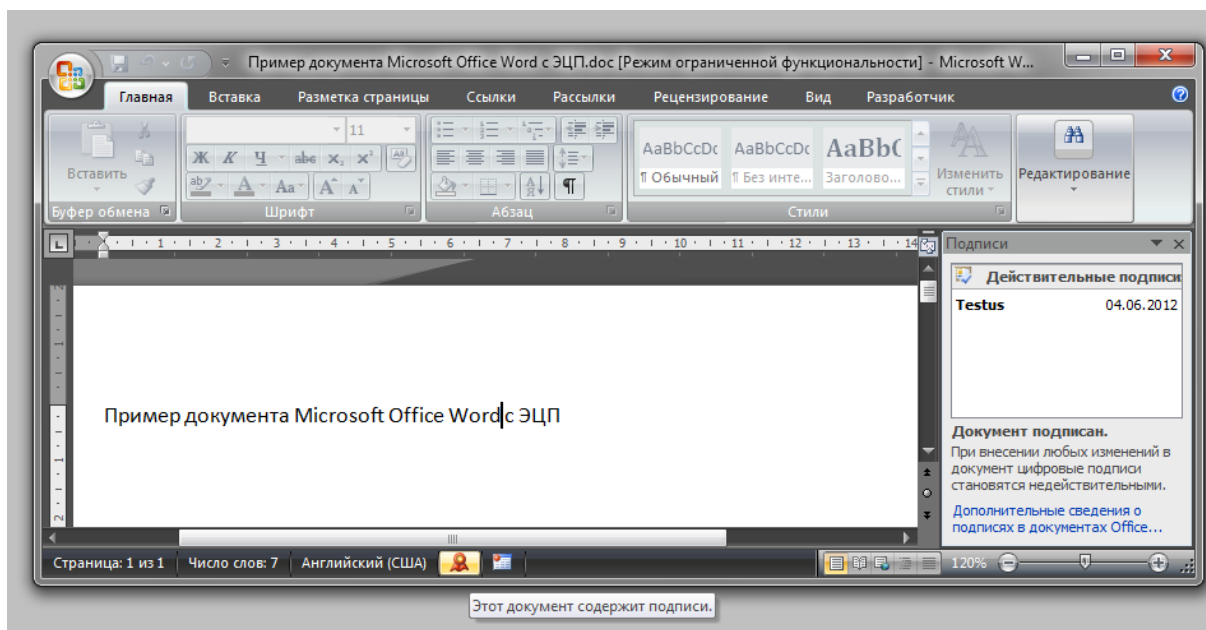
Пример документа Microsoft Office Word с ЭЦП.doc [Режим ограниченной функциональности] - Microsoft W...

Главная Вставка Разметка страницы Ссылки Рассылки Рецензирование Вид Разработчик

Вставить
Буфер обмена
11
Ж К Ч abe $x_2$ $x^2$
Aa
Шрифт
Абзац
AaBbCcDc ¶ Обычный
AaBbCcDc ¶ Без инте...
AaBbC Заголово...
Изменить стили
Стили
Редактирование

1 · 2 · 3 · 4 · 5 · 6 · 7 · 8 · 9 · 10 · 11 · 12 · 13 · 14

Пример документа Microsoft Office Word с ЭЦП

Подписи
Действительные подписи
Testus 04.06.2012

Документ подписан.
При внесении любых изменений в документ цифровые подписи становятся недействительными.

Дополнительные сведения о подписях в документах Office...

Страница: 1 из 1 Число слов: 7 Английский (США)
120%

Этот документ содержит подписи.